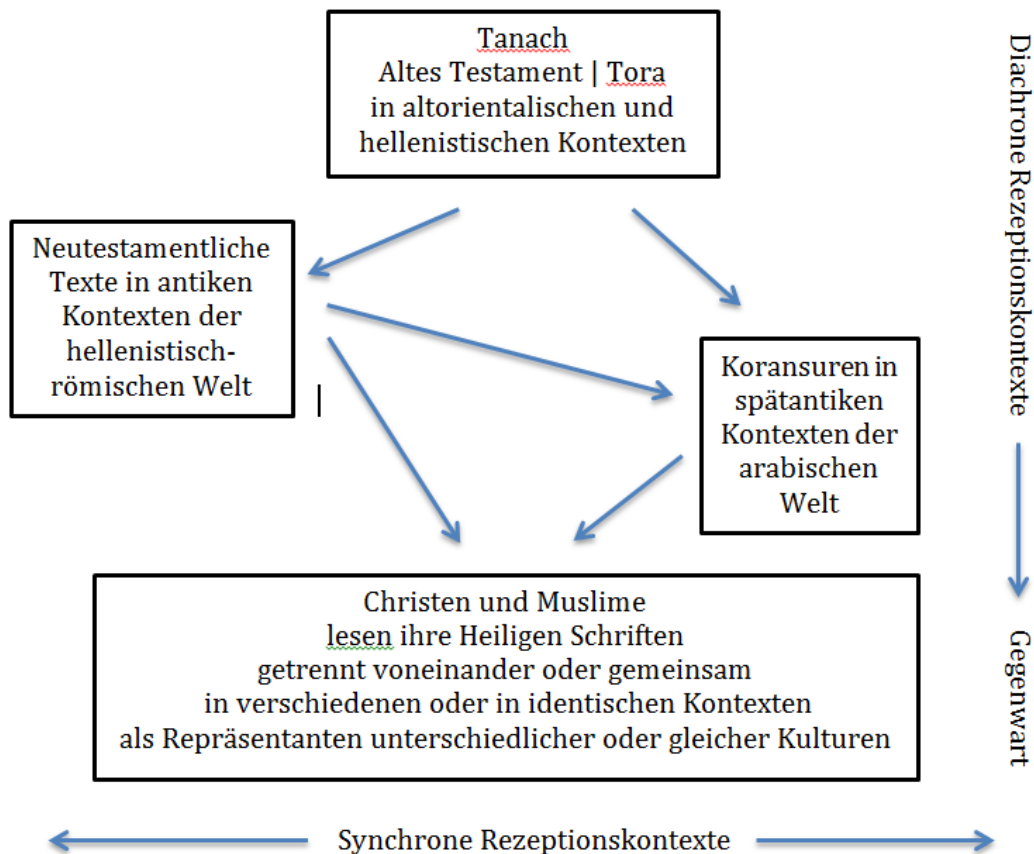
Tanach
Altes Testament | Tora
in altorientalischen und hellenistischen Kontexten

Neutestamentliche Texte in antiken Kontexten der hellenistisch-römischen Welt

Koransuren in spätantiken Kontexten der arabischen Welt

Christen und Muslime
lesen ihre Heiligen Schriften
getrennt voneinander oder gemeinsam
in verschiedenen oder in identischen Kontexten
als Repräsentanten unterschiedlicher oder gleicher Kulturen

Diachrone Rezeptionskontexte

Gegenwart

Synchrone Rezeptionskontexte